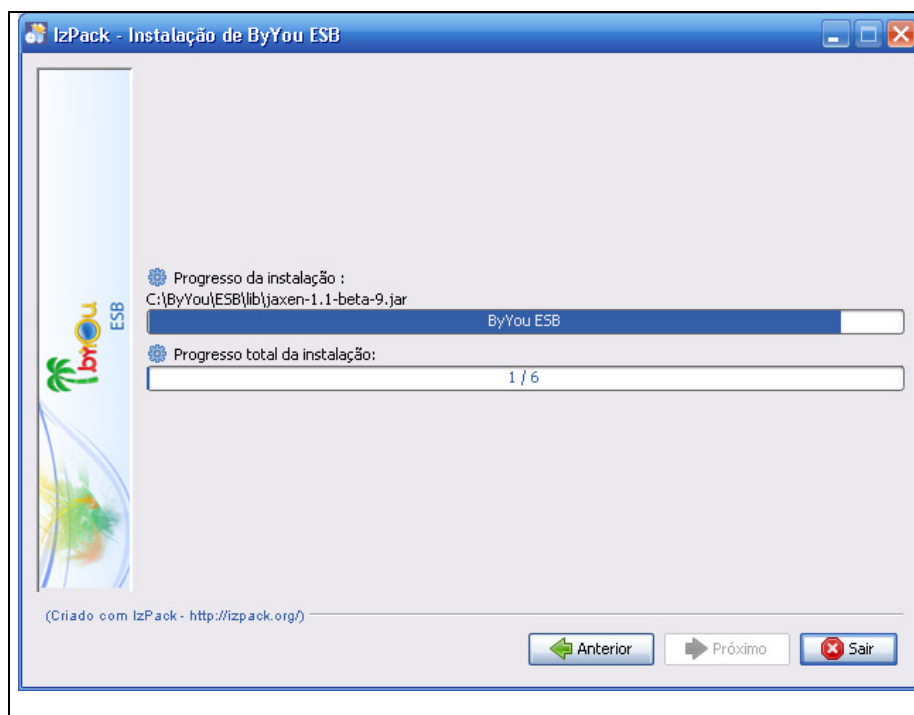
IzPack - Instalação de ByYou ESB

byou ESB

Progresso da instalação :
C:\ByYou\ESB\lib\jaxen-1.1-beta-9.jar

ByYou ESB

Progresso total da instalação:

1 / 6

(Criado com IzPack - http://izpack.org/)

Anterior

Próximo

Sair